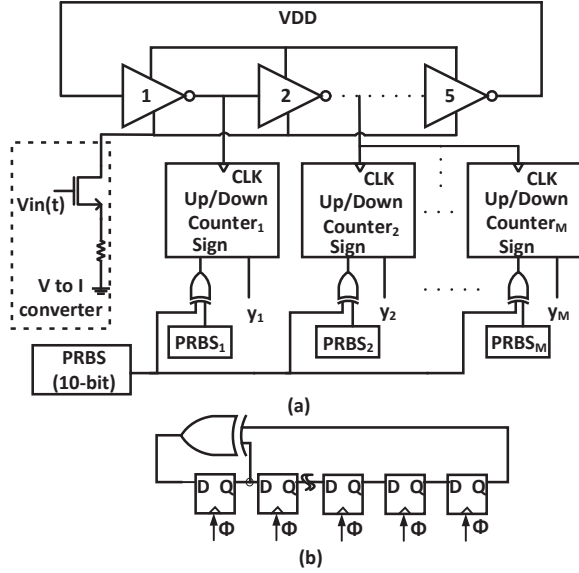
VDD

1

2

5

Vin(t)

V to I converter

CLK Up/Down Counter$_1$ Sign

$y_1$

PRBS$_1$

CLK Up/Down Counter$_2$ Sign

$y_2$

PRBS$_2$

CLK Up/Down Counter$_M$ Sign

$y_M$

PRBS$_M$

PRBS (10-bit)

(a)

D Q

D Q

D Q

D Q

D Q

Φ

Φ

Φ

Φ

Φ

(b)